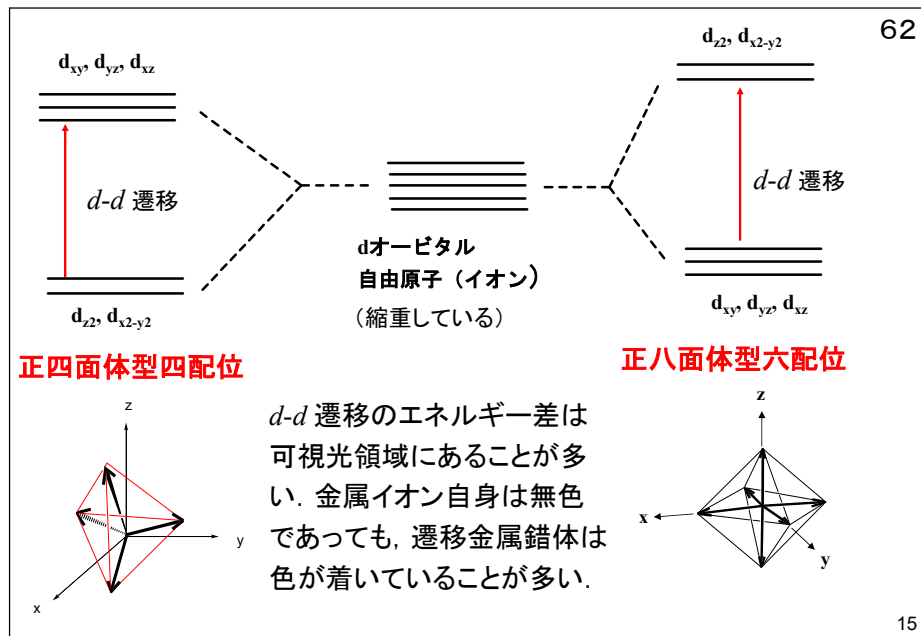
62

$d_{xy}$, $d_{yz}$, $d_{xz}$

$d$-$d$ 遷移

$d_{z2}$, $d_{x2-y2}$

正四面体型四配位

dオービタル
自由原子（イオン）
（縮重している）

$d_{z2}$, $d_{x2-y2}$

$d$-$d$ 遷移

$d_{xy}$, $d_{yz}$, $d_{xz}$

正八面体型六配位

z
y
x

$d$-$d$ 遷移のエネルギー差は可視光領域にあることが多い. 金属イオン自身は無色であっても, 遷移金属錯体は色が着いていることが多い.

z
x
y

15